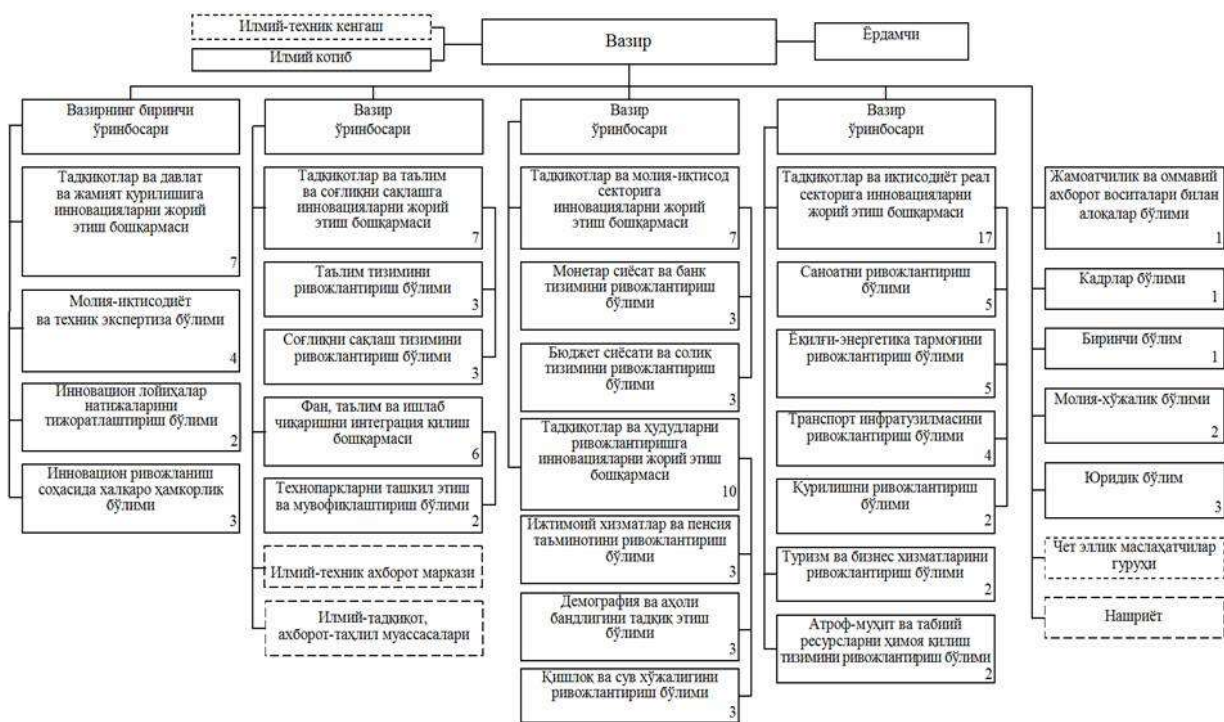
Илмий-техник кенгаш

Илмий котиб

Вазир

Ёрдамчи

Вазирнинг биринчи ўринбосари

Тадкикотлар ва давлат ва жамият курилишига инновацияларни жорий этиш бошкармаси
7

Молия-иктисодиёт ва техник экспертиза бўлими
4

Инновацион лойиҳалар натижаларини тижоратлаштириш бўлими
2

Инновацион ривожланиш соҳасида халкаро ҳамкорлик бўлими
3

Вазир ўринбосари

Тадкикотлар ва таълим ва соғликни саклашга инновацияларни жорий этиш бошкармаси
7

Таълим тизимини ривожлантириш бўлими
3

Соғликни саклаш тизимини ривожлантириш бўлими
3

Фан, таълим ва ишлаб чикаришни интеграция килиш бошкармаси
6

Технопаркларни ташкил этиш ва мувофиклаштириш бўлими
2

Илмий-техник ахборот маркази

Илмий-тадкикот, ахборот-таҳлил муассасалари

Вазир ўринбосари

Тадкикотлар ва молия-иктисод секторига инновацияларни жорий этиш бошкармаси
7

Монетар сиёсат ва банк тизимини ривожлантириш бўлими
3

Бюджет сиёсати ва солик тизимини ривожлантириш бўлими
3

Тадкикотлар ва ҳудудларни ривожлантиришга инновацияларни жорий этиш бошкармаси
10

Ижтимоий хизматлар ва пенсия таъминотини ривожлантириш бўлими
3

Демография ва аҳоли бандлигини тадкик этиш бўлими
3

Кишлок ва сув хўжалигини ривожлантириш бўлими
3

Вазир ўринбосари

Тадкикотлар ва иктисодиёт реал секторига инновацияларни жорий этиш бошкармаси
17

Саноатни ривожлантириш бўлими
5

Ёкилғи-энергетика тармоғини ривожлантириш бўлими
5

Транспорт инфратузилмасини ривожлантириш бўлими
4

Курилишни ривожлантириш бўлими
2

Туризм ва бизнес хизматларини ривожлантириш бўлими
2

Атроф-муҳит ва табиий ресурсларни ҳимоя килиш тизимини ривожлантириш бўлими
2

Жамоатчилик ва оммавий ахборот воситалари билан алокалар бўлими
1

Кадрлар бўлими
1

Биринчи бўлим
1

Молия-хўжалик бўлими
2

Юридик бўлим
3

Чет эллик маслаҳатчилар гурухи

Нашриёт